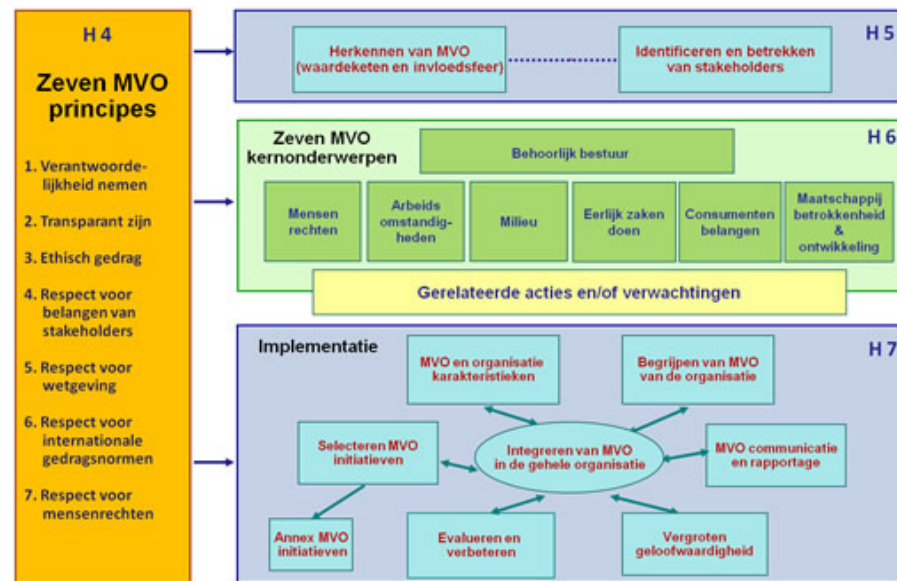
H 4

Zeven MVO principes

1. Verantwoordelijkheid nemen

2. Transparant zijn

3. Ethisch gedrag

4. Respect voor belangen van stakeholders

5. Respect voor wetgeving

6. Respect voor internationale gedragsnormen

7. Respect voor mensenrechten

H 5

Herkennen van MVO (waardeketen en invloedsfeer)

Identificeren en betrekken van stakeholders

H 6

Zeven MVO kernonderwerpen

Behoorlijk bestuur

Mensen rechten

Arbeids omstandigheden

Milieu

Eerlijk zaken doen

Consumenten belangen

Maatschappij betrokkenheid & ontwikkeling

Gerelateerde acties en/of verwachtingen

H 7

Implementatie

MVO en organisatie karakteristieken

Begrijpen van MVO van de organisatie

Selecteren MVO initiatieven

Integreren van MVO in de gehele organisatie

MVO communicatie en rapportage

Annex MVO initiatieven

Evalueren en verbeteren

Vergroten geloofwaardigheid